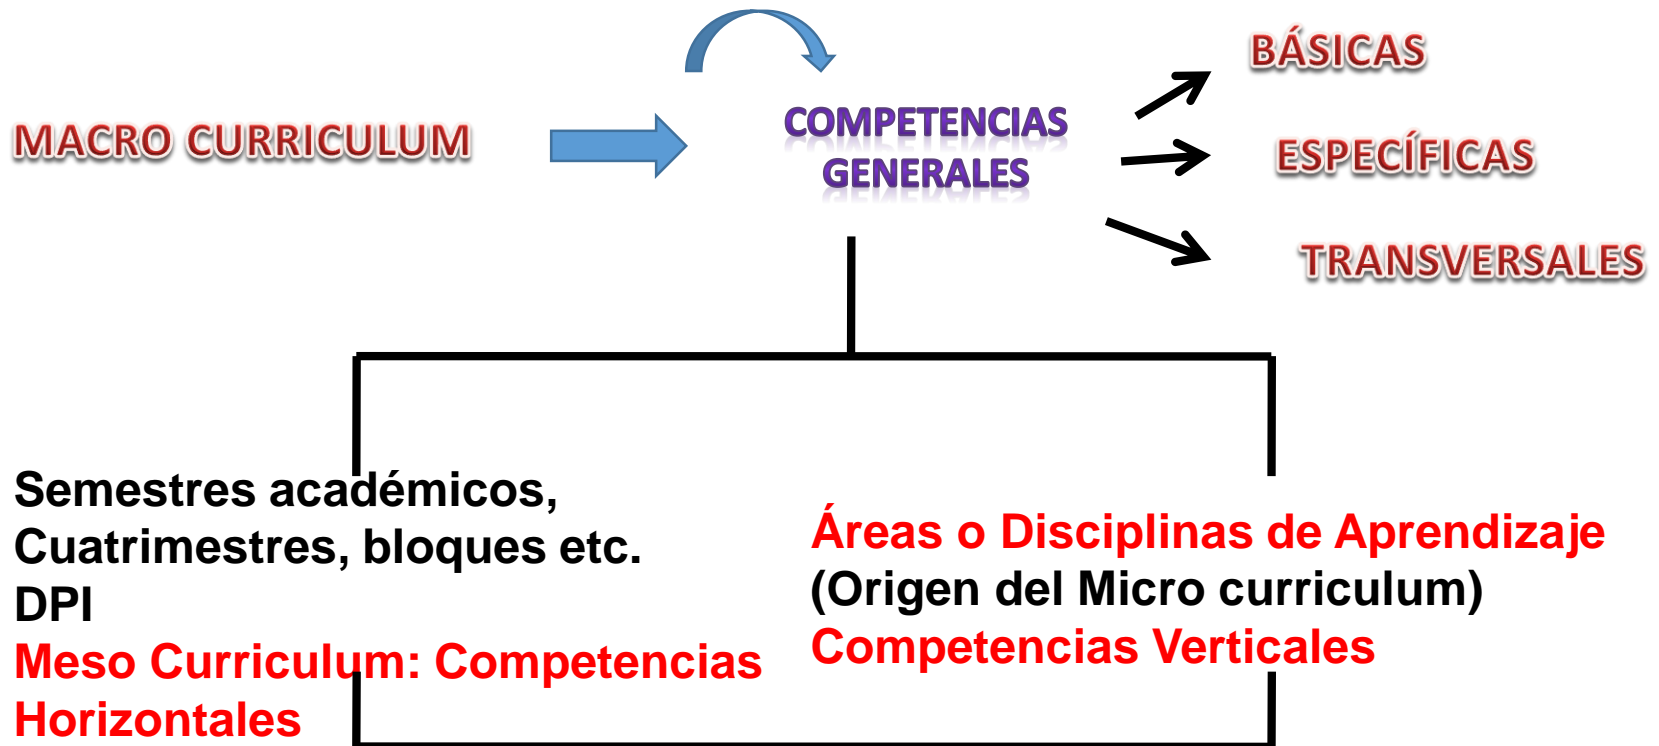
MACRO CURRICULUM

COMPETENCIAS GENERALES

BÁSICAS

ESPECÍFICAS

TRANSVERSALES

Semestres académicos, Cuatrimestres, bloques etc. DPI
Meso Curriculum: Competencias Horizontales

Áreas o Disciplinas de Aprendizaje
(Origen del Micro curriculum)
Competencias Verticales